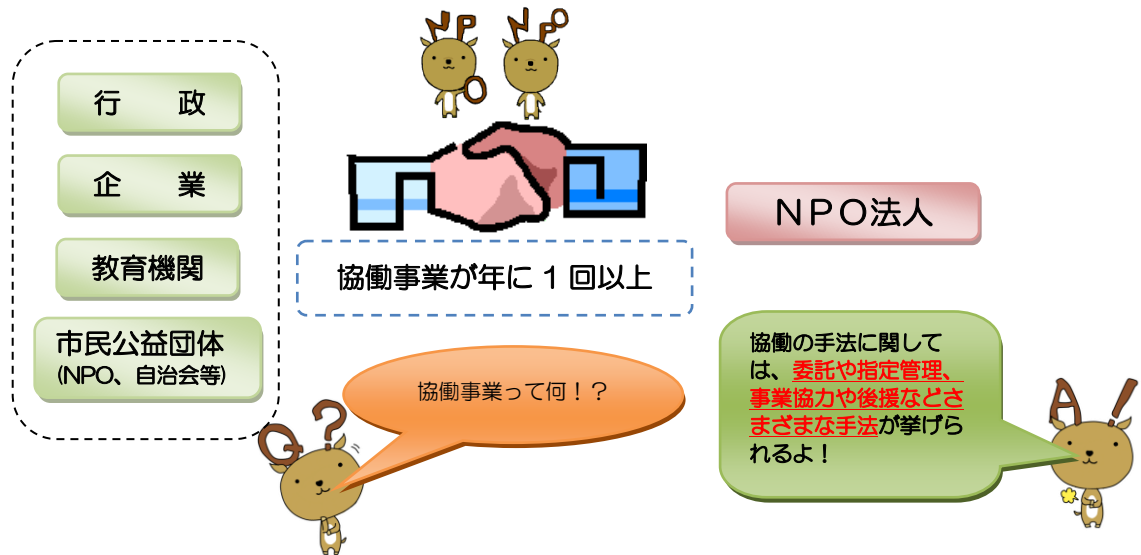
NPO NPO

行　政

企　業

教育機関

市民公益団体
(NPO、自治会等)

協働事業が年に１回以上

NPO法人

協働事業って何！？

協働の手法に関しては、委託や指定管理、事業協力や後援などさまざまな手法が挙げられるよ！

Q ?

A !